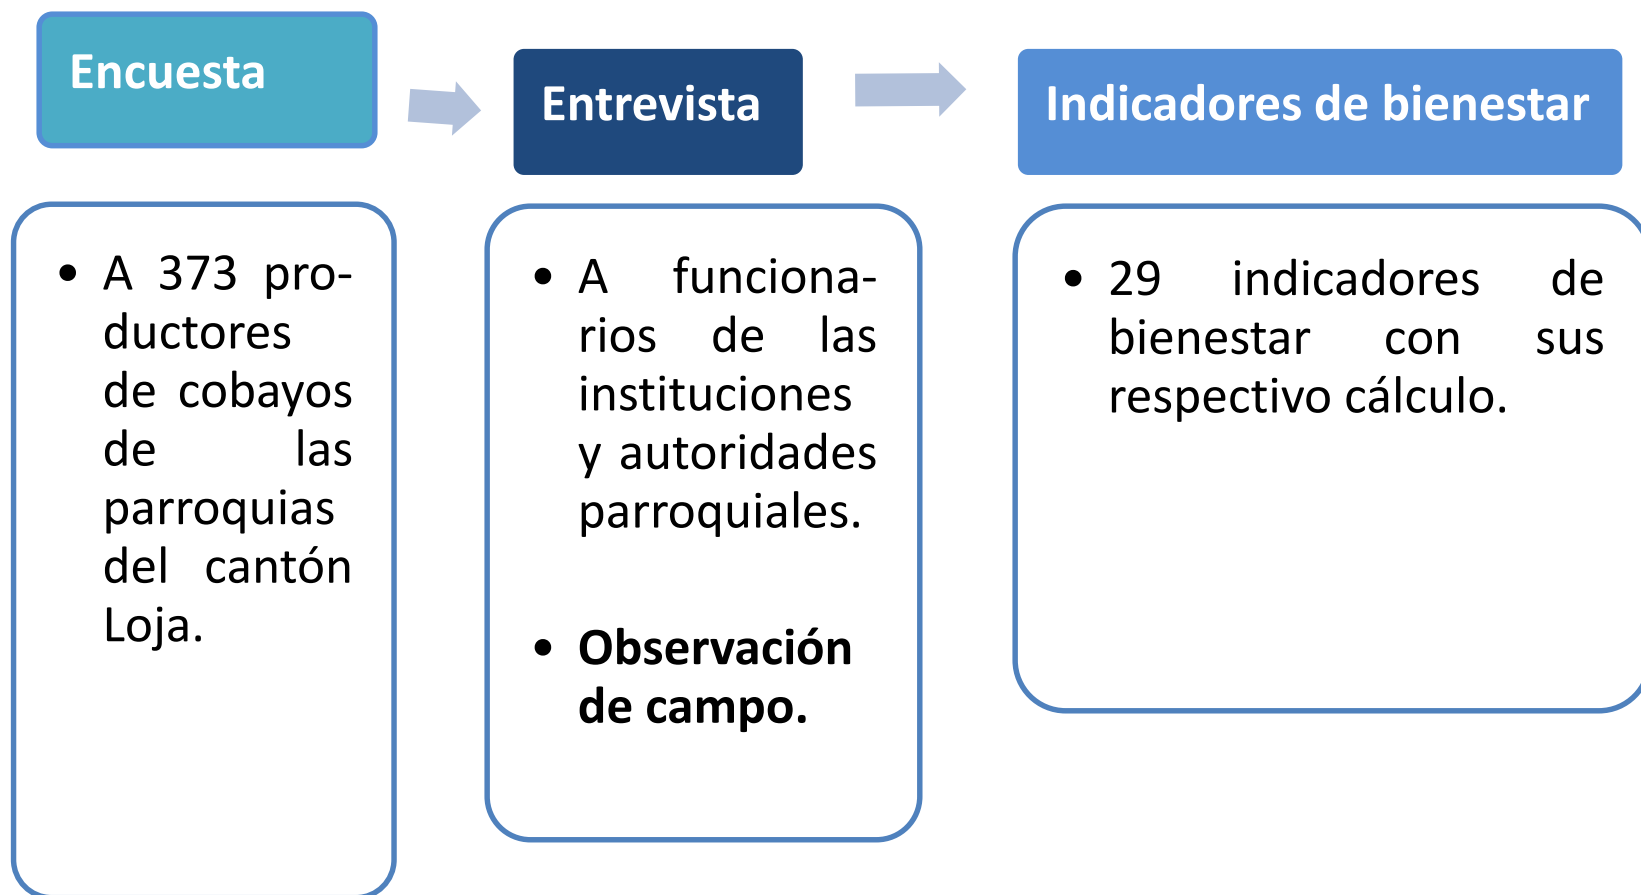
Encuesta

Entrevista

Indicadores de bienestar

• A 373 productores de cobayos de las parroquias del cantón Loja.

• A funcionarios de las instituciones y autoridades parroquiales.

• **Observación de campo.**

• 29 indicadores de bienestar con sus respectivo cálculo.